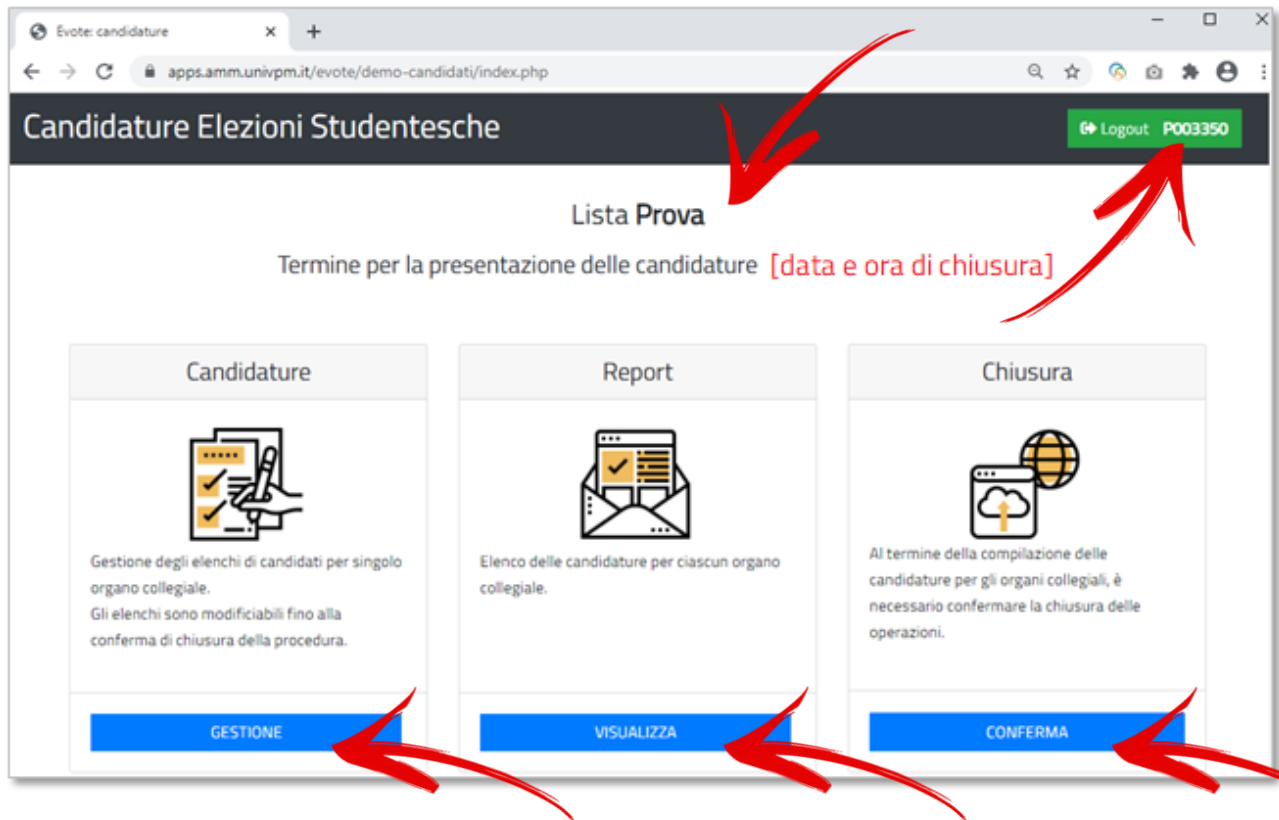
Evote: candidature

apps.amm.univpm.it/evote/demo-candidati/index.php

Candidature Elezioni Studentesche

Logout P003350

Lista Prova

Termine per la presentazione delle candidature [data e ora di chiusura]

Candidature

Gestione degli elenchi di candidati per singolo organo collegiale.
Gli elenchi sono modificabili fino alla conferma di chiusura della procedura.

GESTIONE

Report

Elenco delle candidature per ciascun organo collegiale.

VISUALIZZA

Chiusura

Al termine della compilazione delle candidature per gli organi collegiali, è necessario confermare la chiusura delle operazioni.

CONFERMA